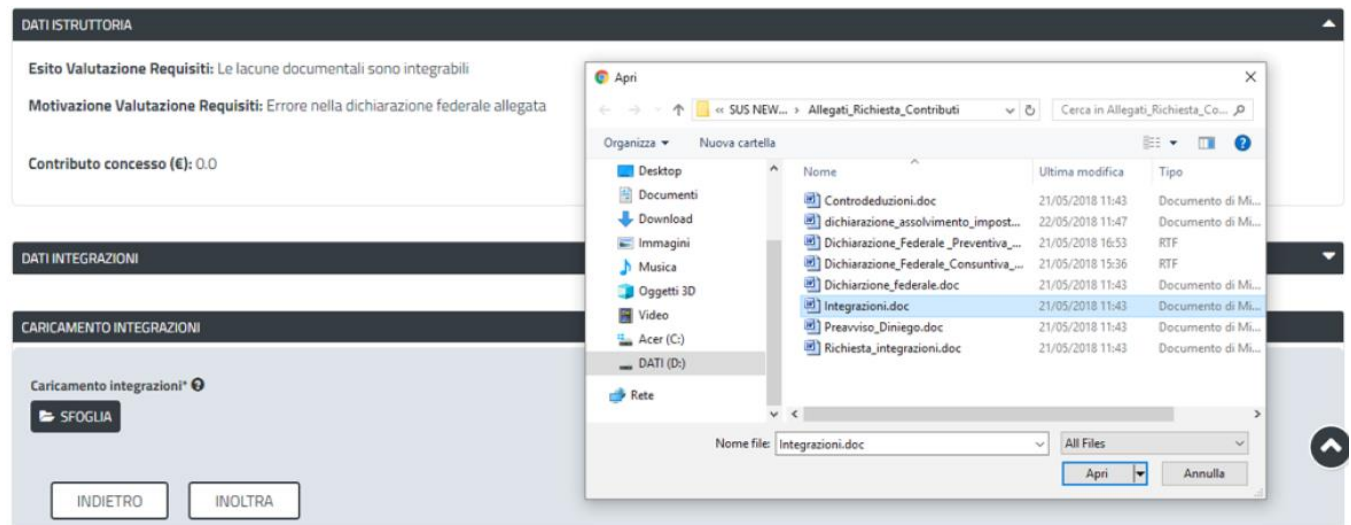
DATI ISTRUTTORIA

Esito Valutazione Requisiti: Le lacune documentali sono integrabili

Motivazione Valutazione Requisiti: Errore nella dichiarazione federale allegata

Contributo concesso (€): 0.0

DATI INTEGRAZIONI

CARICAMENTO INTEGRAZIONI

Caricamento integrazioni*

SFOGLIA

INDIETRO INOLTRA

Apri

« SUS NEW... › Allegati_Richiesta_Contributi

Cerca in Allegati_Richiesta_Co...

Organizza ▾ Nuova cartella

Desktop
Documenti
Download
Immagini
Musica
Oggetti 3D
Video
Acer (C:)
DATI (D:)
Rete

| Nome | Ultima modifica | Tipo |
|---|---|---|
| Controdeduzioni.doc | 21/05/2018 11:43 | Documento di Mi... |
| dichiarazione_assolvimento_impost... | 22/05/2018 11:47 | Documento di Mi... |
| Dichiarazione_Federale_Preventiva_... | 21/05/2018 16:53 | RTF |
| Dichiarazione_Federale_Consuntiva_... | 21/05/2018 15:36 | RTF |
| Dichiarzione_federale.doc | 21/05/2018 11:43 | Documento di Mi... |
| Integrazioni.doc | 21/05/2018 11:43 | Documento di Mi... |
| Preavviso_Diniego.doc | 21/05/2018 11:43 | Documento di Mi... |
| Richiesta_integrazioni.doc | 21/05/2018 11:43 | Documento di Mi... |

Nome file: Integrazioni.doc
All Files
Apri
Annulla